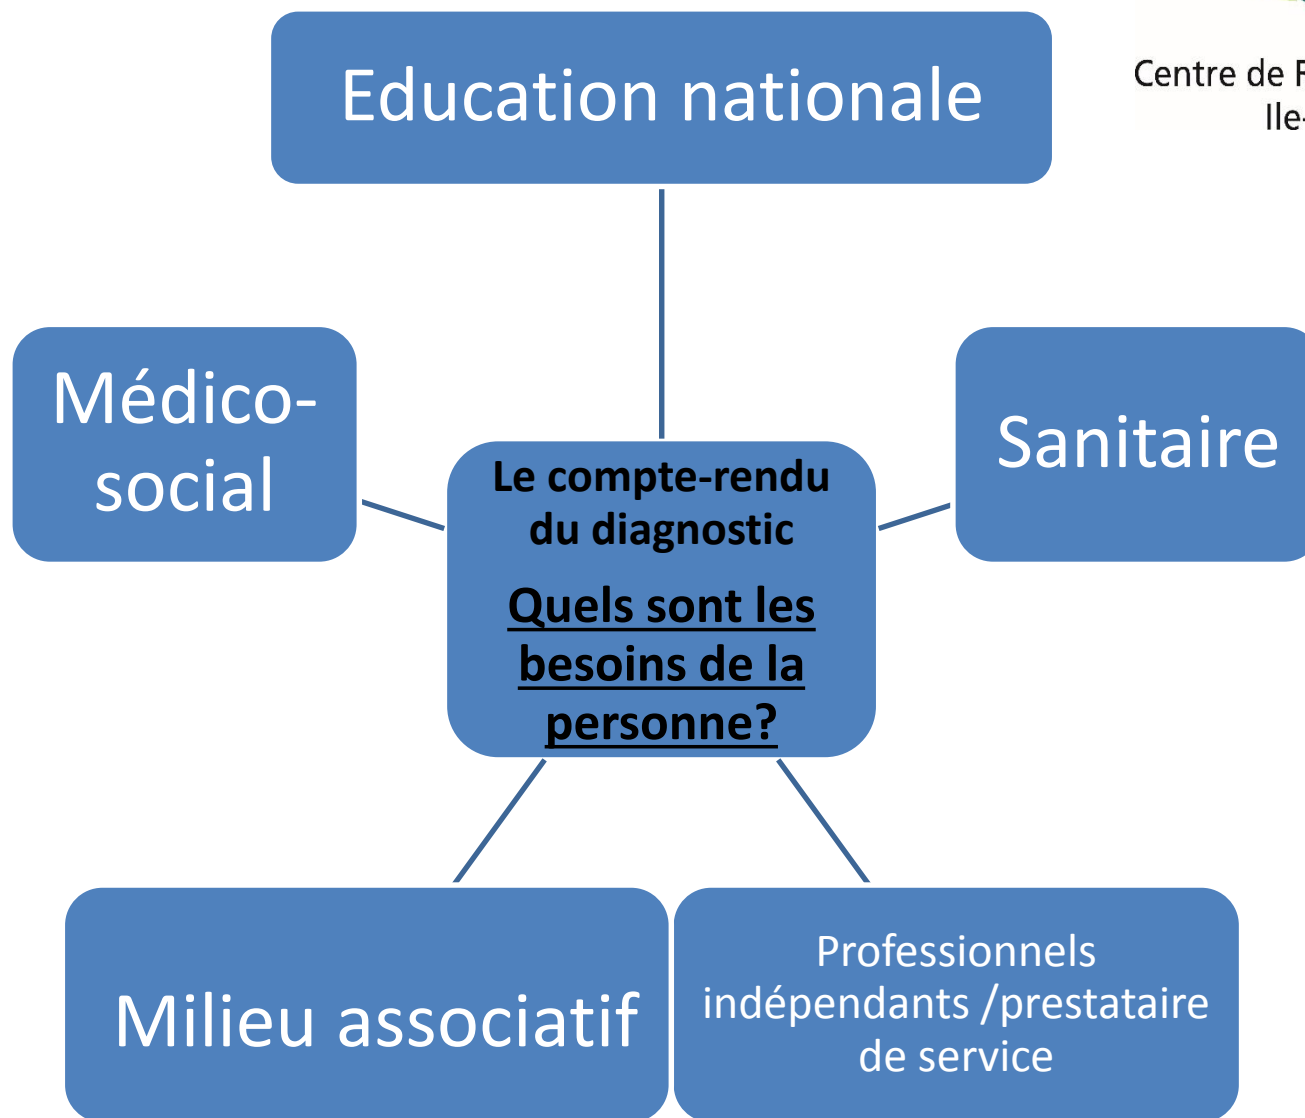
Education nationale

Centre de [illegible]
Ile-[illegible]

Médico-social

Le compte-rendu du diagnostic

Quels sont les besoins de la personne?

Sanitaire

Milieu associatif

Professionnels indépendants /prestataire de service